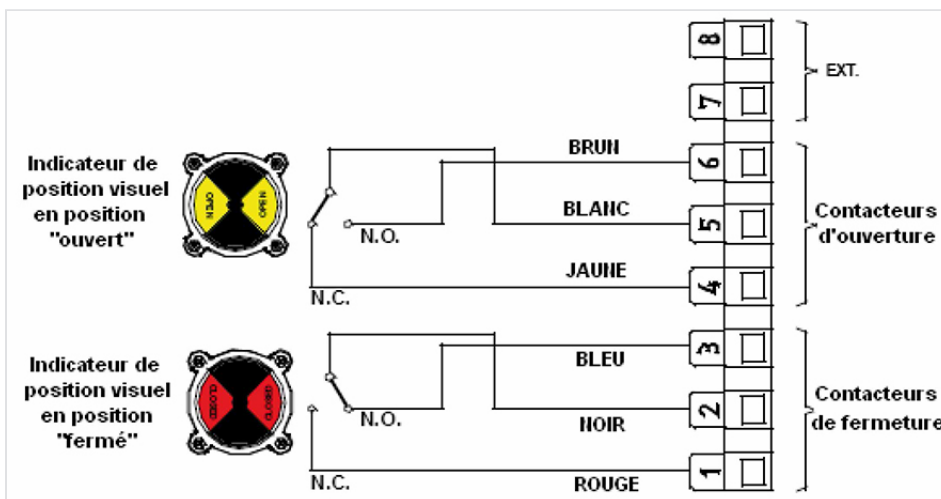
Indicateur de position visuel en position "ouvert"

OPEN OPEN

N.O.

N.C.

BRUN

BLANC

JAUNE

8

7

6

5

4

EXT.

Contacteurs d'ouverture

Indicateur de position visuel en position "fermé"

CLOSED CLOSED

N.O.

N.C.

BLEU

NOIR

ROUGE

3

2

1

Contacteurs de fermeture